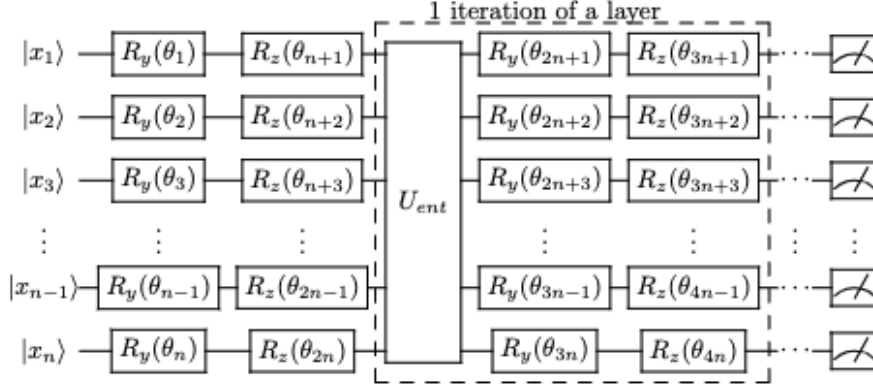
1 iteration of a layer

$|x_1\rangle$ $R_y(\theta_1)$ $R_z(\theta_{n+1})$ $R_y(\theta_{2n+1})$ $R_z(\theta_{3n+1})$

$|x_2\rangle$ $R_y(\theta_2)$ $R_z(\theta_{n+2})$ $R_y(\theta_{2n+2})$ $R_z(\theta_{3n+2})$

$|x_3\rangle$ $R_y(\theta_3)$ $R_z(\theta_{n+3})$ $U_{ent}$ $R_y(\theta_{2n+3})$ $R_z(\theta_{3n+3})$

$\vdots$ $\vdots$ $\vdots$ $\vdots$ $\vdots$ $\vdots$ $\vdots$

$|x_{n-1}\rangle$ $R_y(\theta_{n-1})$ $R_z(\theta_{2n-1})$ $R_y(\theta_{3n-1})$ $R_z(\theta_{4n-1})$

$|x_n\rangle$ $R_y(\theta_n)$ $R_z(\theta_{2n})$ $R_y(\theta_{3n})$ $R_z(\theta_{4n})$